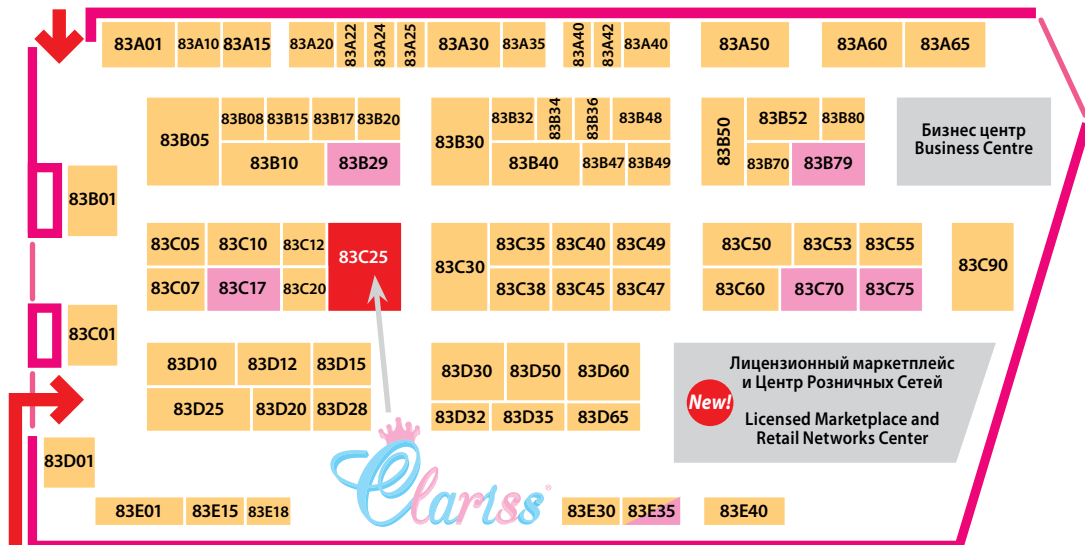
83A01 83A10 83A15 83A20 83A22 83A24 83A25 83A30 83A35 83A40 83A42 83A40 83A50 83A60 83A65

83B05 83B08 83B15 83B17 83B20 83B10 83B29 83B30 83B32 83B34 83B36 83B48 83B40 83B47 83B49 83B50 83B52 83B80 83B70 83B79

Бизнес центр
Business Centre

83B01

83C05 83C10 83C12 83C25 83C07 83C17 83C20 83C30 83C35 83C40 83C49 83C38 83C45 83C47 83C50 83C53 83C55 83C60 83C70 83C75 83C90

83C01

83D10 83D12 83D15 83D25 83D20 83D28 83D30 83D50 83D60 83D32 83D35 83D65

Лицензионный маркетплейс
и Центр Розничных Сетей

New!

Licensed Marketplace and
Retail Networks Center

83D01

Clariss

83E01 83E15 83E18 83E30 83E35 83E40